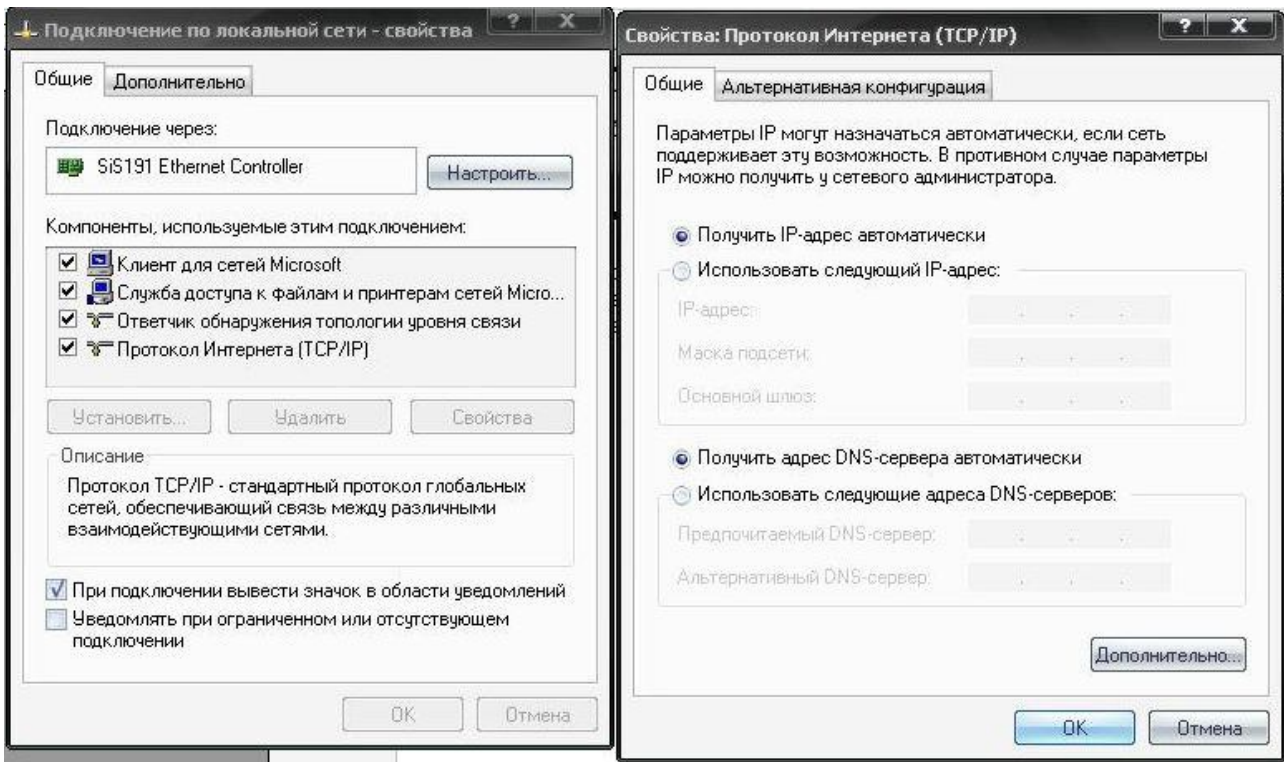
Подключение по локальной сети - свойства ? X

Общие Дополнительно

Подключение через:

SiS191 Ethernet Controller

Настроить...

Компоненты, используемые этим подключением:

Клиент для сетей Microsoft

Служба доступа к файлам и принтерам сетей Micro...

Ответчик обнаружения топологии уровня связи

Протокол Интернета (TCP/IP)

Установить... Удалить Свойства

Описание

Протокол TCP/IP - стандартный протокол глобальных сетей, обеспечивающий связь между различными взаимодействующими сетями.

При подключении вывести значок в области уведомлений

Уведомлять при ограниченном или отсутствующем подключении

OK Отмена

Свойства: Протокол Интернета (TCP/IP) ? X

Общие Альтернативная конфигурация

Параметры IP могут назначаться автоматически, если сеть поддерживает эту возможность. В противном случае параметры IP можно получить у сетевого администратора.

Получить IP-адрес автоматически

Использовать следующий IP-адрес:

IP-адрес:

Маска подсети:

Основной шлюз:

Получить адрес DNS-сервера автоматически

Использовать следующие адреса DNS-серверов:

Предпочитаемый DNS-сервер:

Альтернативный DNS-сервер:

Дополнительно...

OK Отмена